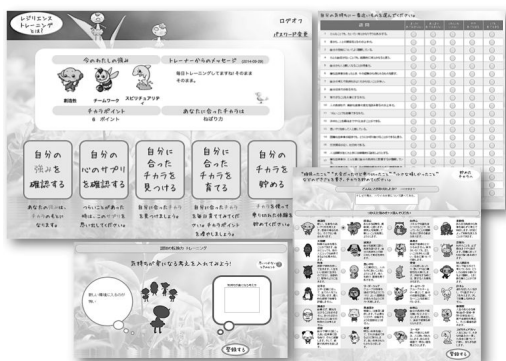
レジリエンス トレーニング とは?

ログオフ
パスワード変更

今のわたしの強み
創造性
チームワーク
スピリチュアリティ

トレーナーからのメッセージ (2014-09-05)
毎日トレーニングしてますね! その調子ですよ。

チカラポイント
6 ポイント

あなたに今のチカラは
ねばり力

自分の強みを確認する
自分の心のサプリを確認する
自分に合ったチカラを見つけよう
自分に合ったチカラを育てる
自分のチカラを鍛める

あなたの心のチカラの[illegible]
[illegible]
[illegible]
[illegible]
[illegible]

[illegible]のトレーニング
気持ちが前に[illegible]な考えを入れてみよう!
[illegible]
登録する

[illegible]
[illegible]
登録する